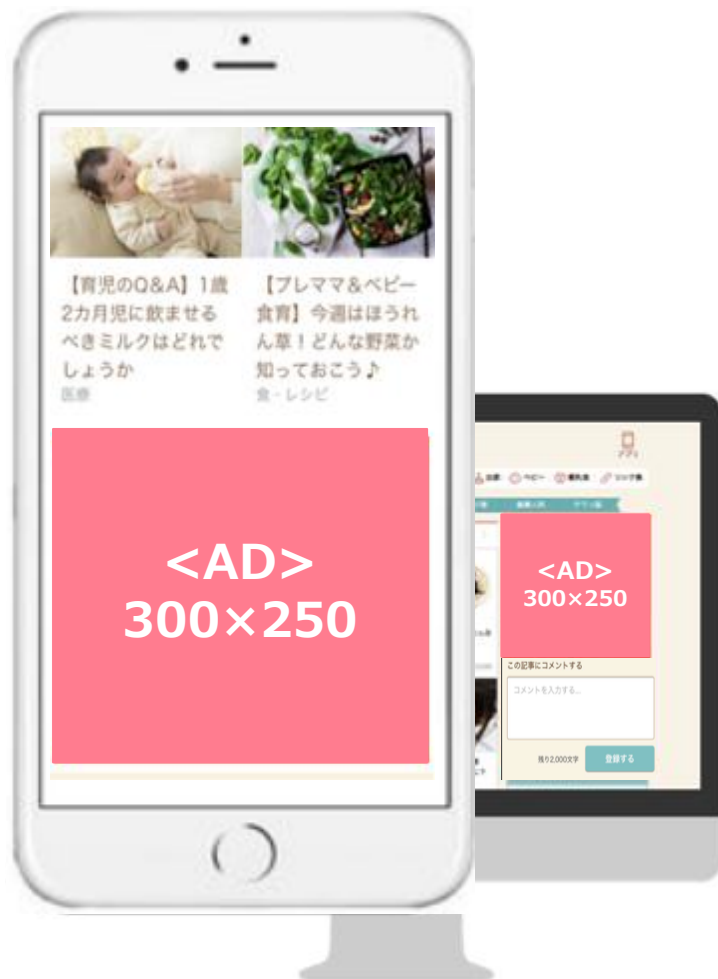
【育児のQ&A】1歳2カ月児に飲ませるべきミルクはどれでしょうか
医療

【プレママ&ベビー食育】今週はほうれん草！どんな野菜か知っておこう♪
食・レシピ

<AD>
300×250

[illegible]

<AD>
300×250

この記事にコメントする

コメントを入力する...

残り2,000文字

登録する